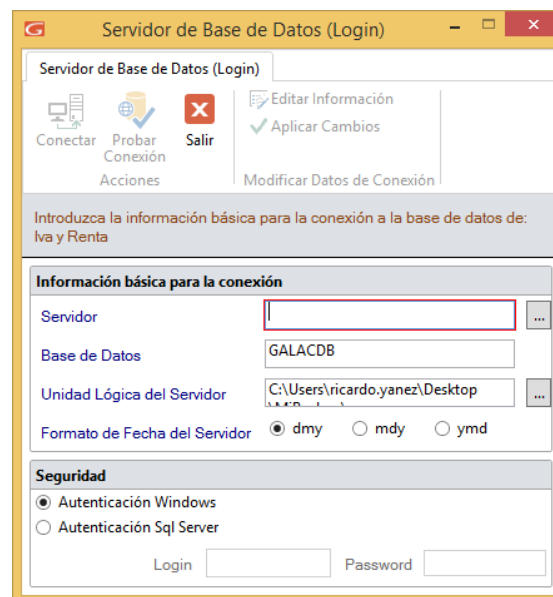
Servidor de Base de Datos (Login)

Servidor de Base de Datos (Login)

Conectar
Probar Conexión
Salir
Acciones

Editar Información
Aplicar Cambios
Modificar Datos de Conexión

Introduzca la información básica para la conexión a la base de datos de: Iva y Renta

Información básica para la conexión

Servidor
...

Base de Datos
GALACDB

Unidad Lógica del Servidor
C:\Users\ricardo.yanez\Desktop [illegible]
...

Formato de Fecha del Servidor
dmy
mdy
ymd

Seguridad
Autenticación Windows
Autenticación Sql Server
Login
Password